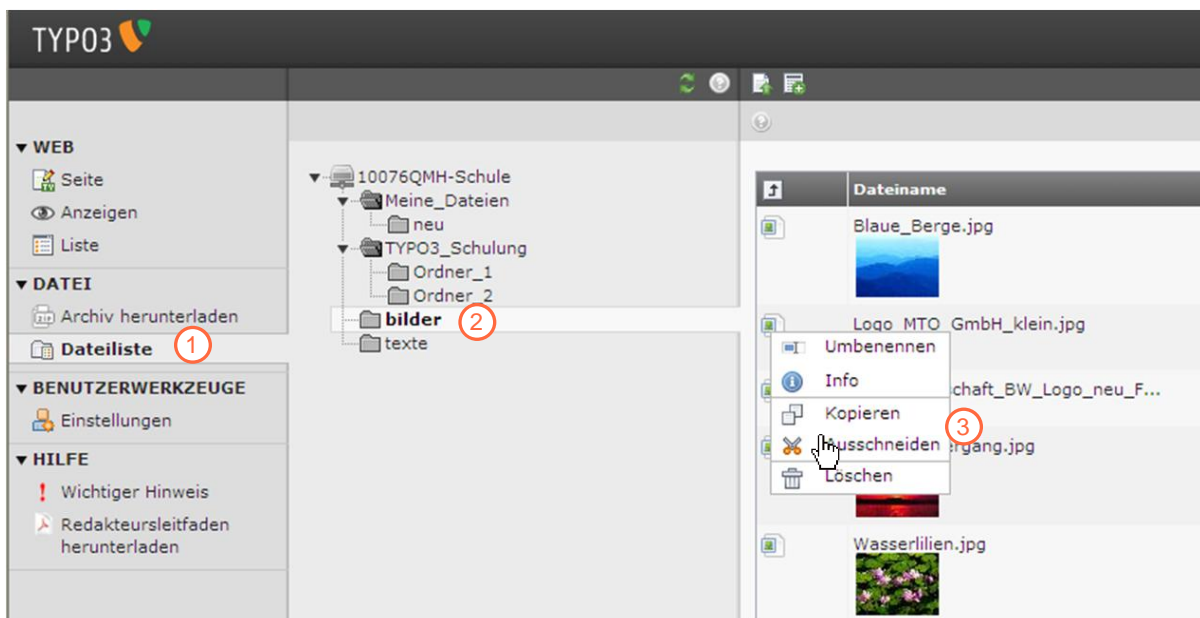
TYPO3

WEB
Seite
Anzeigen
Liste

DATEI
Archiv herunterladen
Dateiliste
1

BENUTZERWERKZEUGE
Einstellungen

HILFE
Wichtiger Hinweis
Redakteursleitfaden herunterladen

10076QMH-Schule
Meine_Dateien
neu
TYPO3_Schulung
Ordner_1
Ordner_2
bilder
2
texte

Dateiname
Blaue_Berge.jpg
Logo_MTO_GmbH_klein.jpg
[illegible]chaft_BW_Logo_neu_F...
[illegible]rgang.jpg
Wasserlilien.jpg

Umbenennen
Info
Kopieren
3
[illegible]usschneiden
Löschen